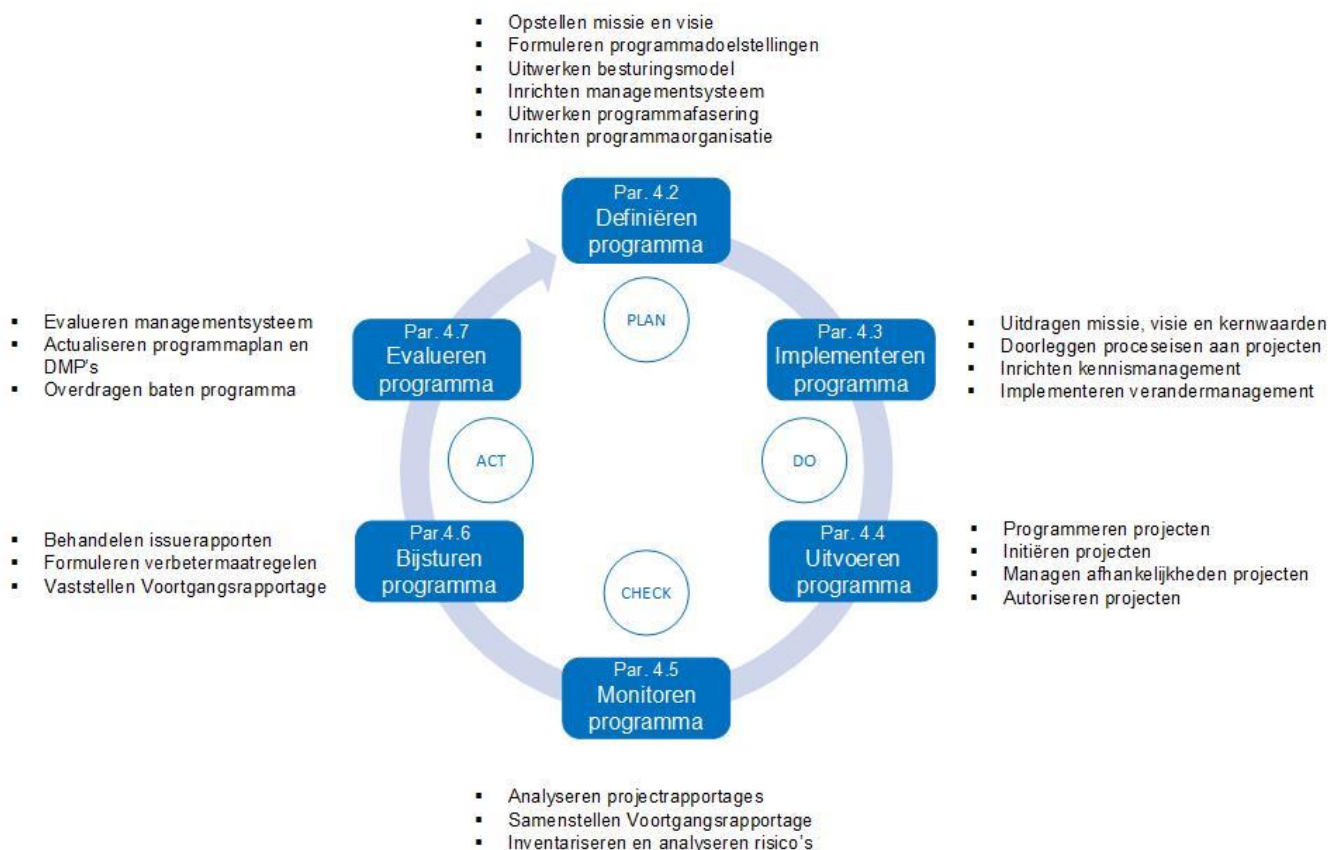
- Opstellen missie en visie
- Formuleren programmadoelstellingen
- Uitwerken besturingsmodel
- Inrichten managementsysteem
- Uitwerken programmafasering
- Inrichten programmaorganisatie

Par. 4.2
Definiëren programma

PLAN

- Evalueren managementsysteem
- Actualiseren programmaplan en DMP's
- Overdragen baten programma

Par. 4.7
Evalueren programma

Par. 4.3
Implementeren programma

- Uitdragen missie, visie en kernwaarden
- Doorleggen proceseisen aan projecten
- Inrichten kennismanagement
- Implementeren verandermanagement

ACT

DO

- Behandelen issuerapporten
- Formuleren verbetermaatregelen
- Vaststellen Voortgangsrapportage

Par.4.6
Bijsturen programma

CHECK

Par. 4.4
Uitvoeren programma

- Programmeren projecten
- Initiëren projecten
- Managen afhankelijkheden projecten
- Autoriseren projecten

Par. 4.5
Monitoren programma

- Analyseren projectrapportages
- Samenstellen Voortgangsrapportage
- Inventariseren en analyseren risico's